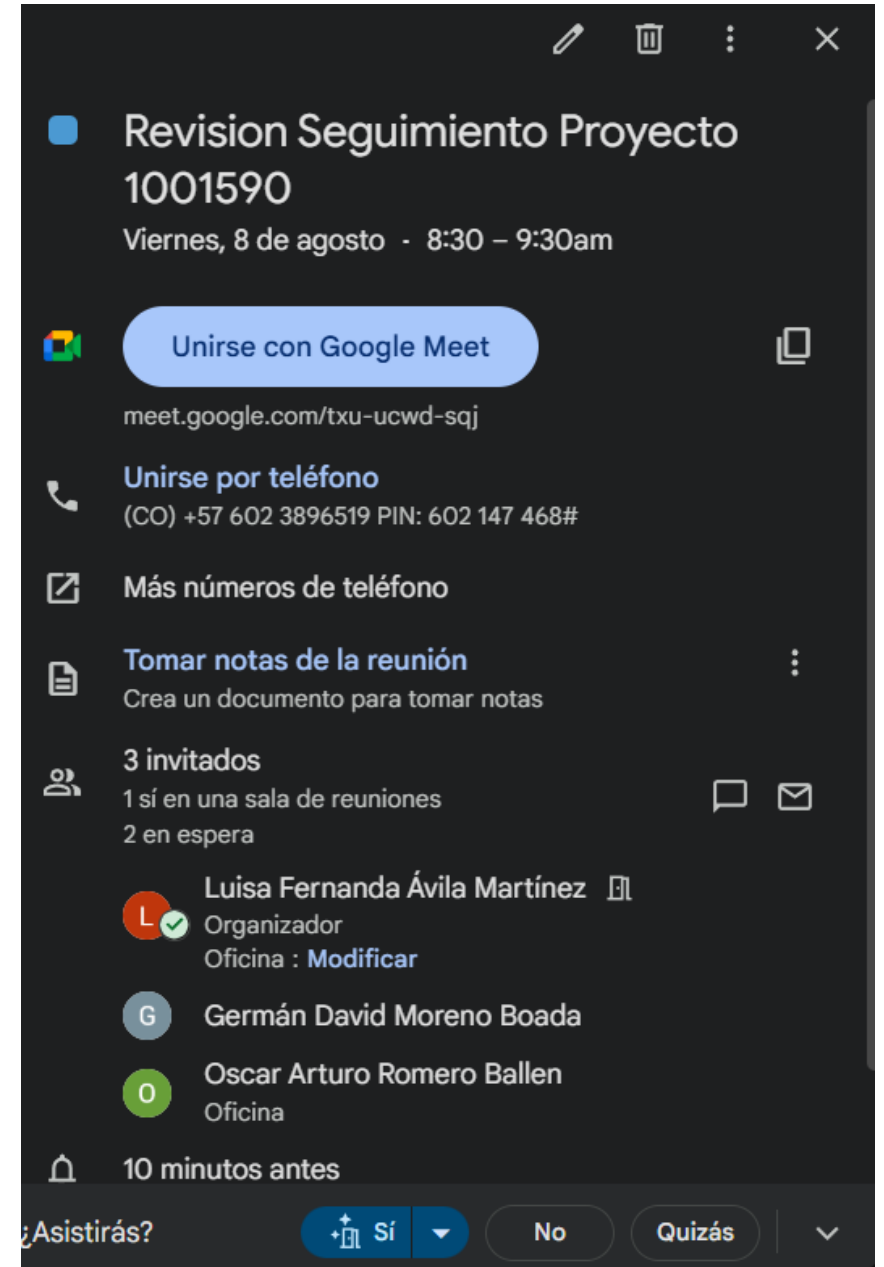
Revision Seguimiento Proyecto 1001590
Viernes, 8 de agosto · 8:30 – 9:30am

Unirse con Google Meet
meet.google.com/txu-ucwd-sqj

Unirse por teléfono
(CO) +57 602 3896519 PIN: 602 147 468#

Más números de teléfono

Tomar notas de la reunión
Crea un documento para tomar notas

3 invitados
1 sí en una sala de reuniones
2 en espera

L
Luisa Fernanda Ávila Martínez
Organizador
Oficina : Modificar

G
Germán David Moreno Boada

O
Oscar Arturo Romero Ballen
Oficina

10 minutos antes

¿Asistirás? Sí No Quizás